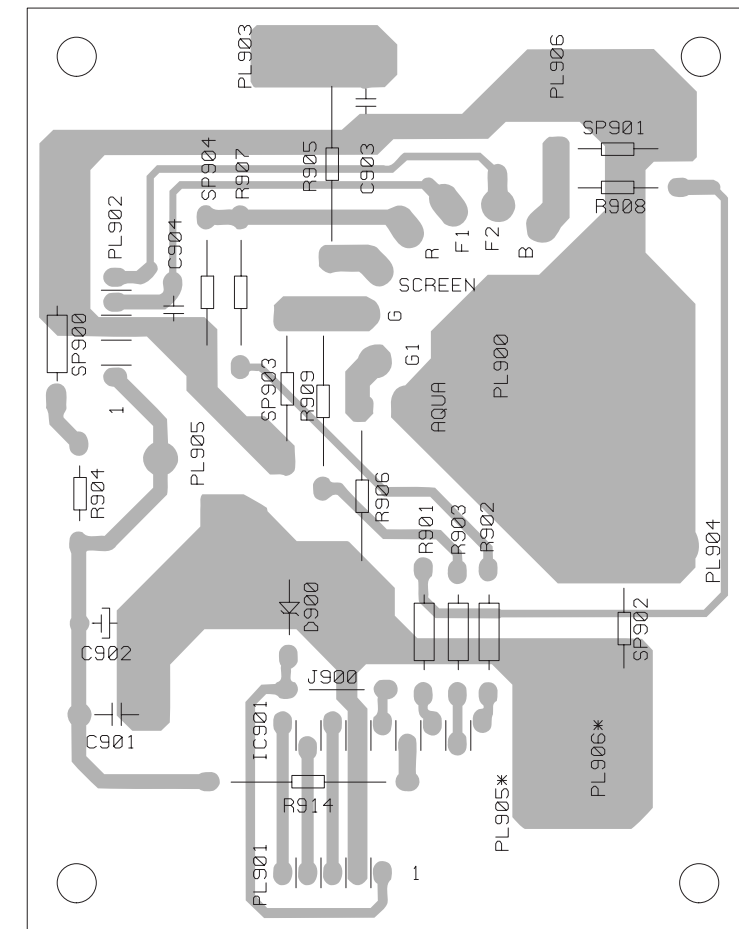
PL903
PL906
SP901
R905
C903
R907
SP904
R908
PL902
C904
F1
F2
B
R
SCREEN
G
SP900
G1
PL900
SP903
R909
AQUA
1
PL905
R904
R906
R901
R903
R902
PL904
D900
C902
SP902
J900
IC901
C901
PL906*
R914
PL905*
PL901
1